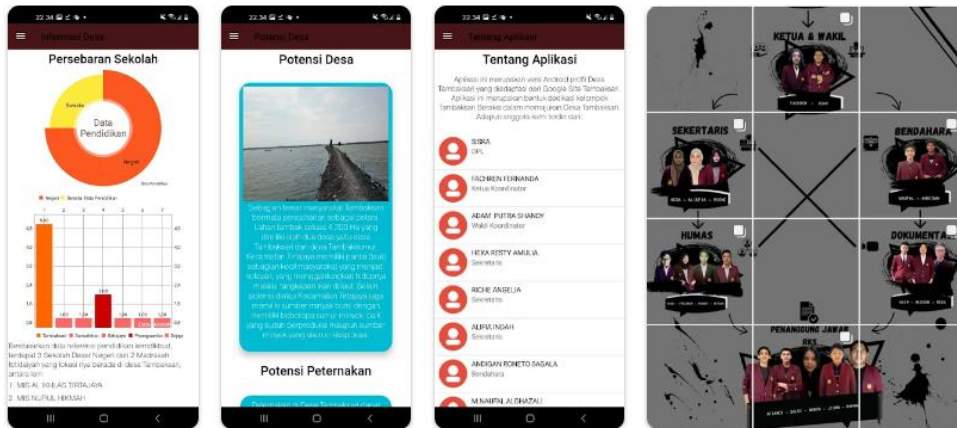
22.34
Informasi Desa
Persebaran Sekolah
Swasta
Data Pendidikan
Negeri
Negeri Swasta Data Pendidikan
Berdasarkan data referensi pendidikan kemdikbud, terdapat 3 Sekolah Dasar Negeri dan 2 Madrasah Ibtidaiyah yang lokasinya berada di desa Tambaksari, antara lain:
1. MIS AL IKHLAS TIRTAJAYA
2. MIS NURUL HIKMAH

22.34
Potensi Desa
Potensi Desa
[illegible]
Potensi Peternakan
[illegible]

22.34
Tentang Aplikasi
Tentang Aplikasi
Aplikasi ini merupakan versi Android profil Desa Tambaksari yang diadaptasi dari Google Site Tambaksari. Aplikasi ini merupakan bentuk dedikasi kelompok Tambaksari Berseka dalam memajukan Desa Tambaksari. Adapun anggota kami terdiri dari:
SISKA
DPL
FACHREN FERNANDA
Ketua Koordinator
ADAM PUTRA SHANDY
Wakil Koordinator
HEKA RESTY AMELIA
Sekretaris
RICHE ANGELIA
Sekretaris
ALIFIA INDAH
Sekretaris
ANDIGAN RONETO SAGALA
Bendahara
M NAUFAL ALGHAZALI

KETUA & WAKIL
SEKERTARIS
BENDAHARA
HUMAS
DOKUMENTASI
PENANGGUNG JAWAB RKS